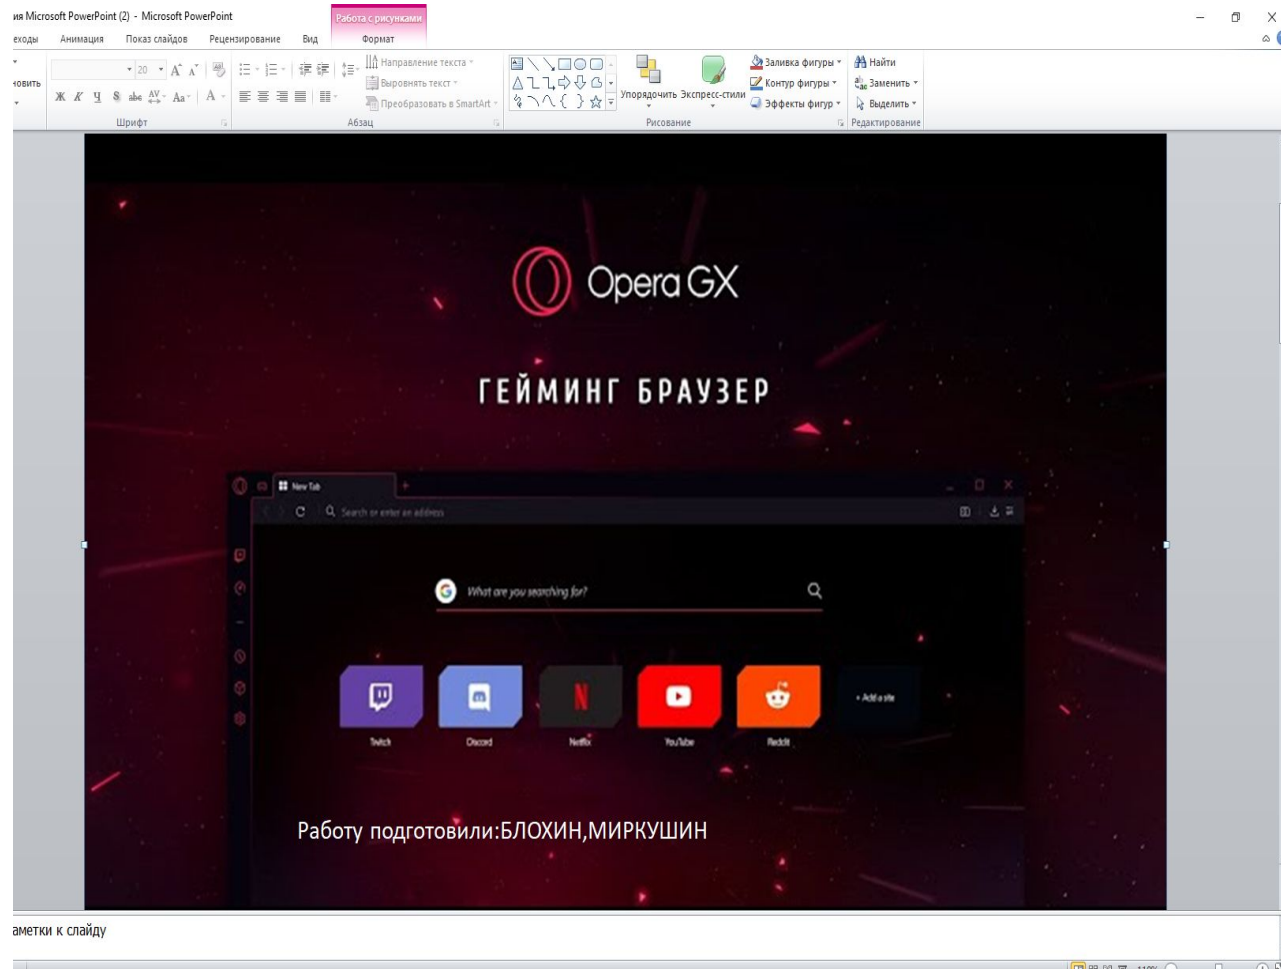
ия Microsoft PowerPoint (2) - Microsoft PowerPoint

Работа с рисунками

еходы Анимация Показ слайдов Рецензирование Вид Формат

новить

20

Ж К Ч S abc Aa A

Направление текста

Выровнять текст

Преобразовать в SmartArt

Упорядочить Экспресс-стили

Заливка фигуры

Контур фигуры

Эффекты фигур

Найти

Заменить

Выделить

Шрифт Абзац Рисование Редактирование

Opera GX

ГЕЙМИНГ БРАУЗЕР

New Tab

Search or enter an address

What are you searching for?

Twitch Discord Netflix YouTube Reddit

+ Add a site

Работу подготовили:БЛОХИН,МИРКУШИН

аметки к слайду